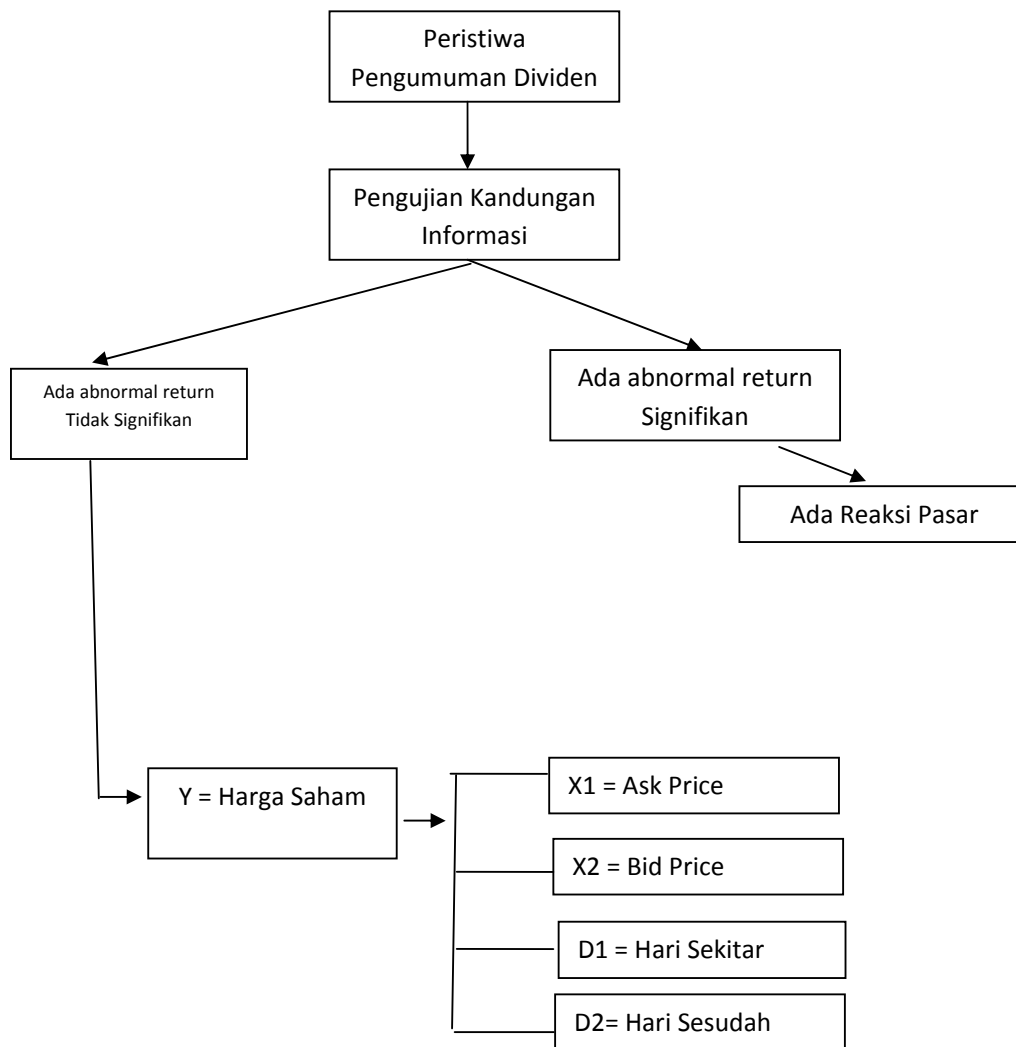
Peristiwa
Pengumuman Dividen

Pengujian Kandungan
Informasi

Ada abnormal return
Tidak Signifikan

Ada abnormal return
Signifikan

Ada Reaksi Pasar

Y = Harga Saham

X1 = Ask Price

X2 = Bid Price

D1 = Hari Sekitar

D2= Hari Sesudah